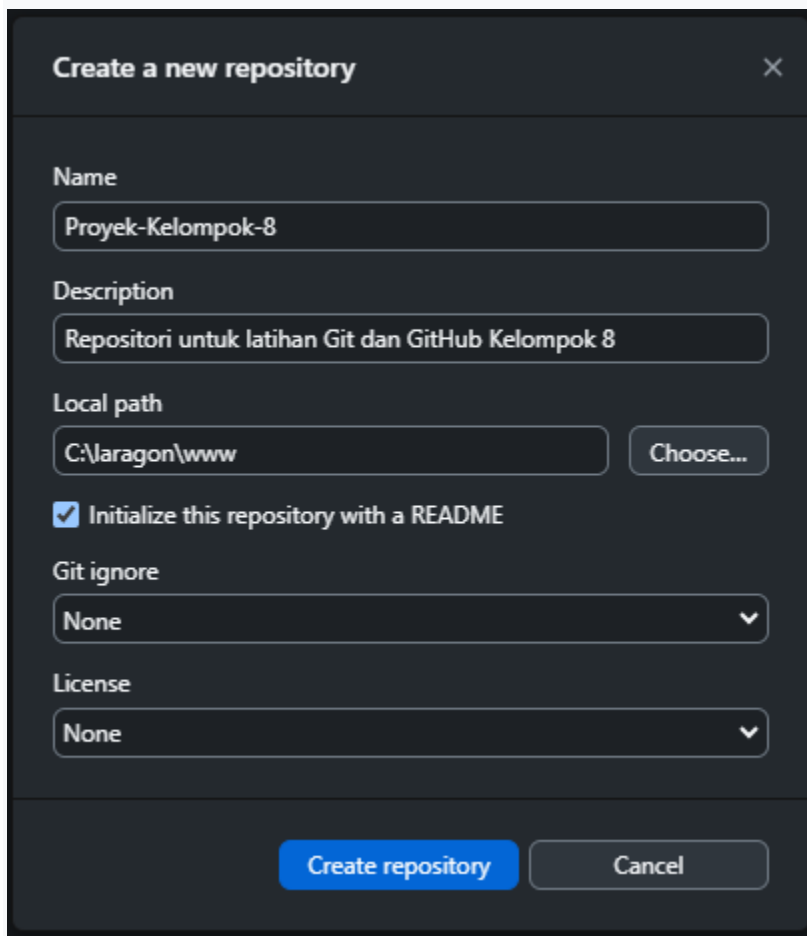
Create a new repository

×

Name

Proyek-Kelompok-8

Description

Repositori untuk latihan Git dan GitHub Kelompok 8

Local path

C:\laragon\www

Choose...

Initialize this repository with a README

Git ignore

None

License

None

Create repository

Cancel